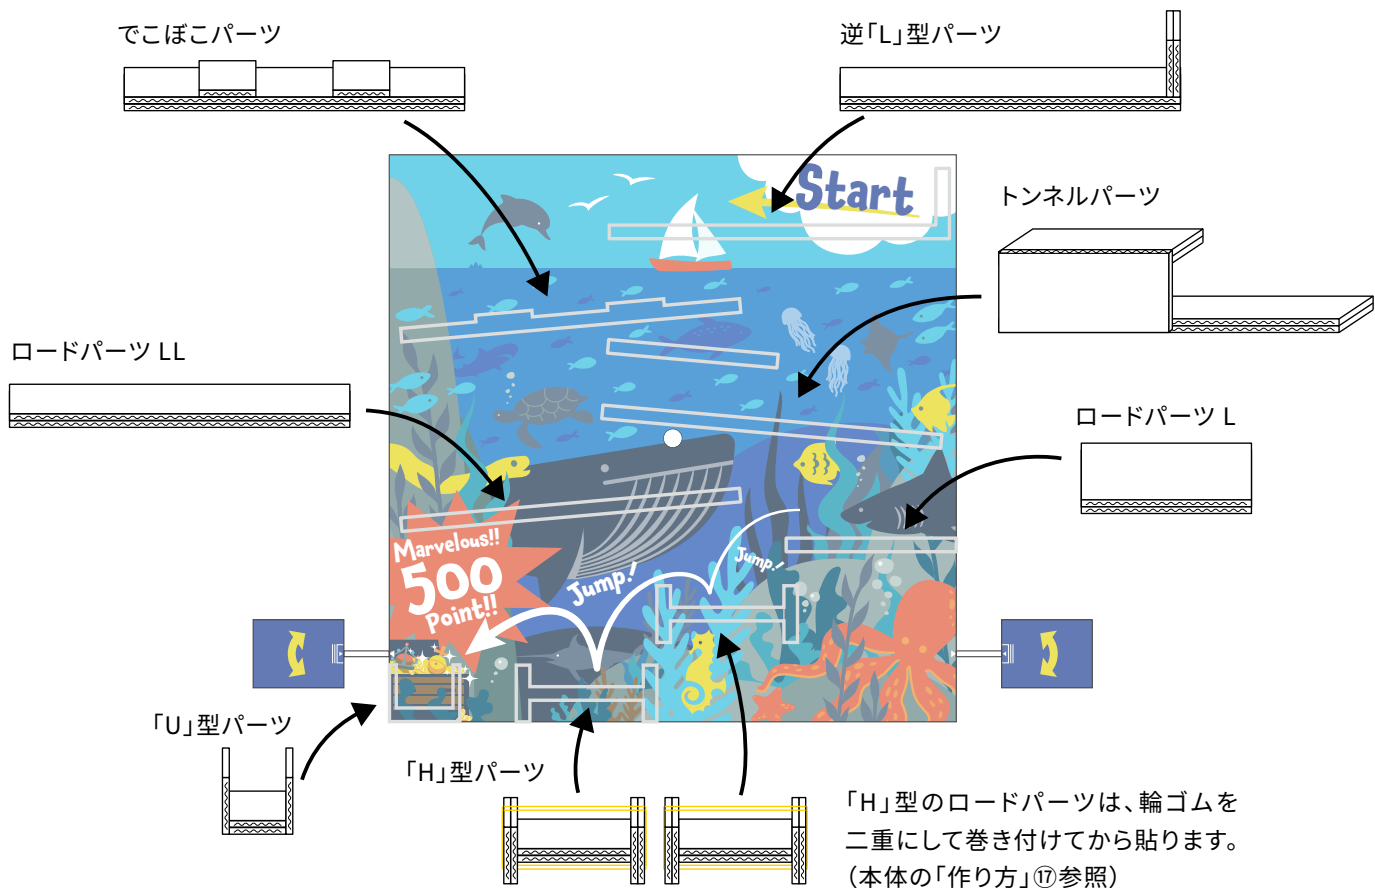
でこぼこパーツ

逆「L」型パーツ

トンネルパーツ

ロードパーツ LL

ロードパーツ L

Start

Marvelous!!
500
Point!!

Jump!

Jump!

「U」型パーツ

「H」型パーツ

「H」型のロードパーツは、輪ゴムを二重にして巻き付けてから貼ります。
（本体の「作り方」⑰参照）